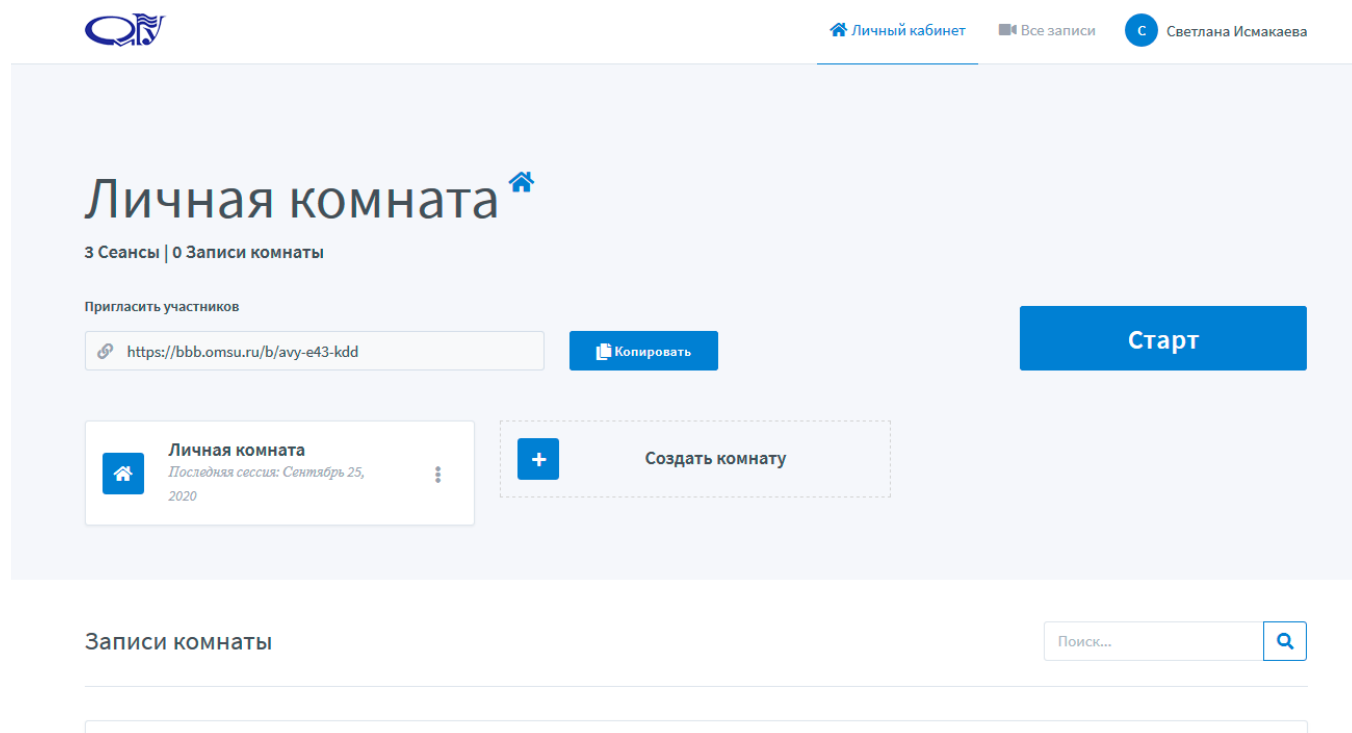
Личный кабинет
Все записи
С
Светлана Исмакаева

Личная комната

3 Сеансы | 0 Записи комнаты

Пригласить участников

https://bbb.omsu.ru/b/avy-e43-kdd

Копировать

Старт

Личная комната
Последняя сессия: Сентябрь 25, 2020

+

Создать комнату

Записи комнаты

Поиск...